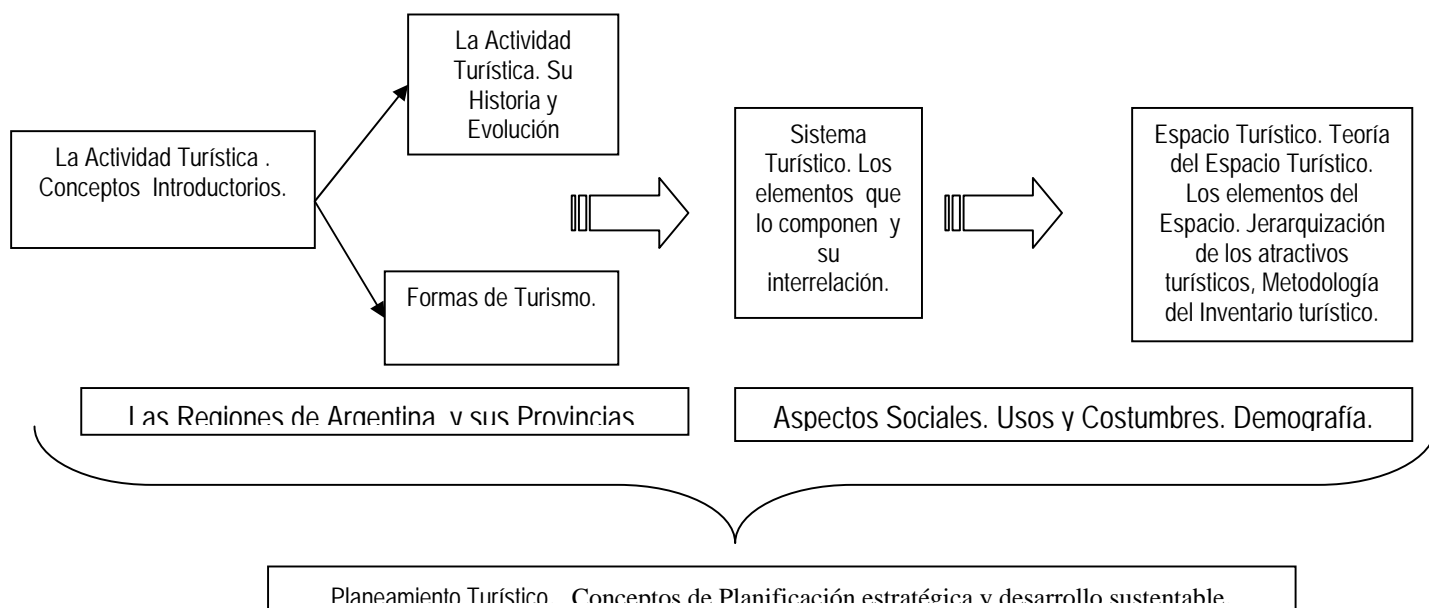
La Actividad Turística . Conceptos Introductorios.

La Actividad Turística. Su Historia y Evolución

Formas de Turismo.

Sistema Turístico. Los elementos que lo componen y su interrelación.

Espacio Turístico. Teoría del Espacio Turístico. Los elementos del Espacio. Jerarquización de los atractivos turísticos, Metodología del Inventario turístico.

Las Regiones de Argentina y sus Provincias

Aspectos Sociales. Usos y Costumbres. Demografía.

Planeamiento Turístico. Conceptos de Planificación estratégica y desarrollo sustentable